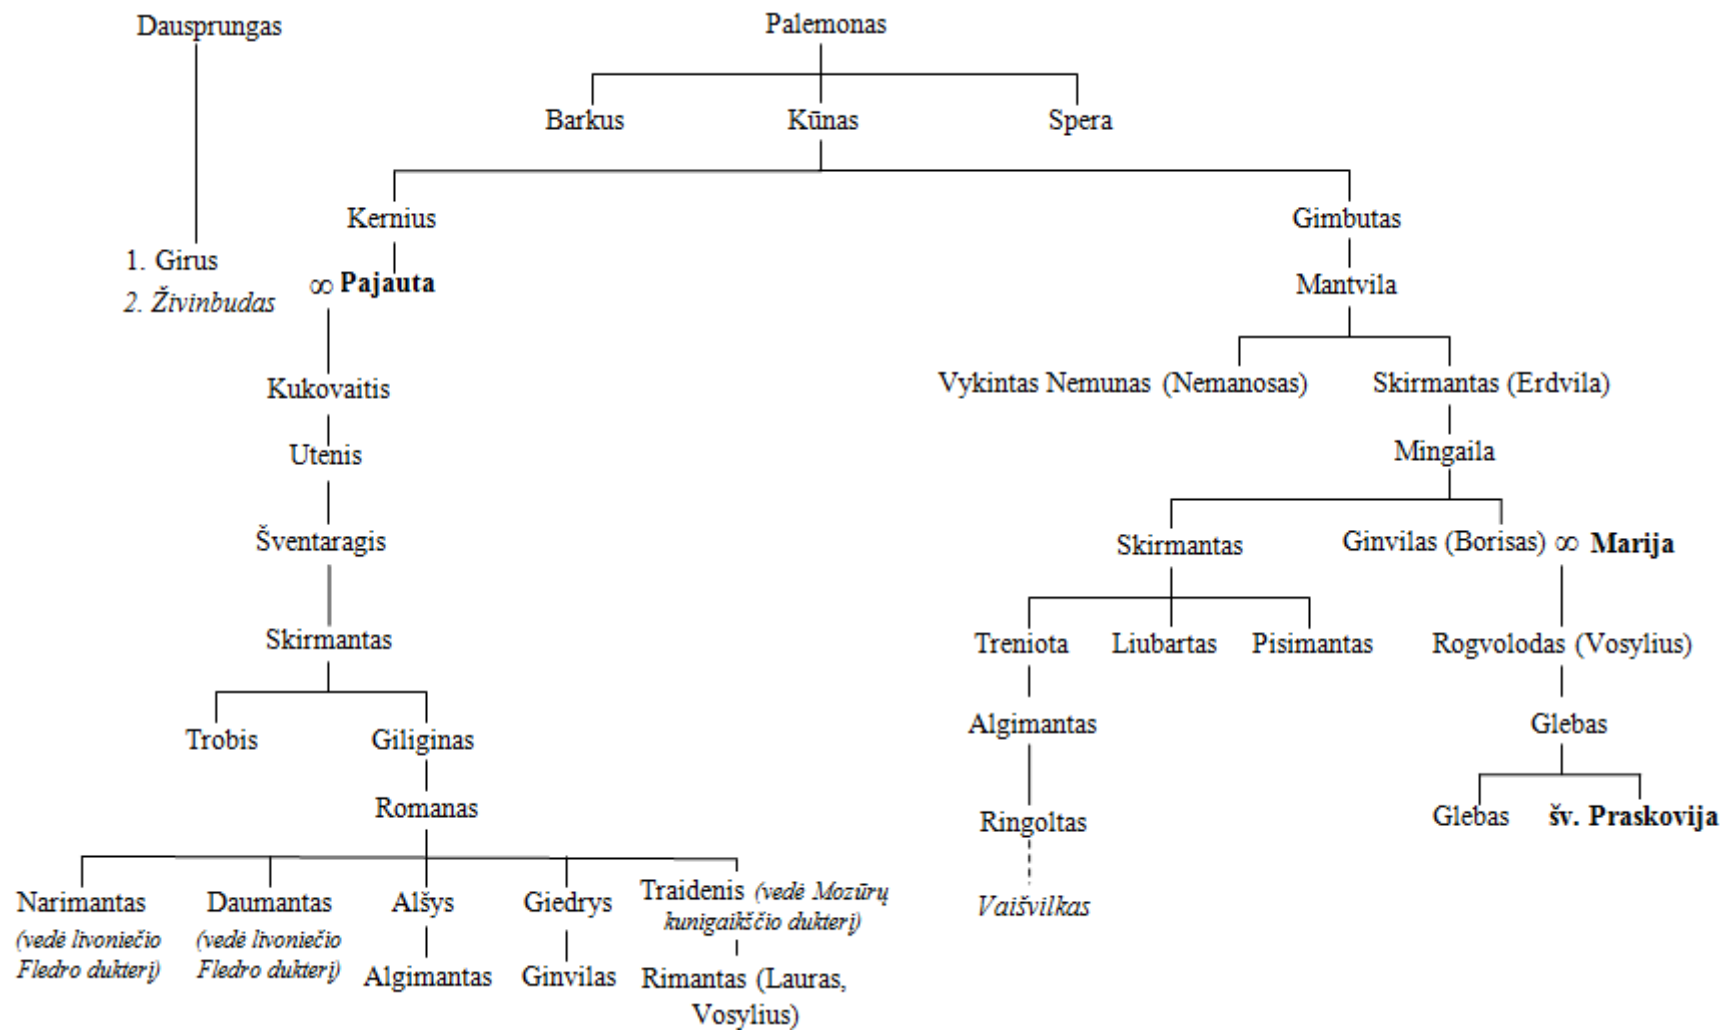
Dausprungas

1. Girus
2. Živinbudas

Palemonas

Barkus
Kūnas
Spera

Kernius
∞ **Pajauta**

Kukovaitis

Utenis

Šventaragis

Skirmantas

Trobis
Giliginas

Romanas

Narimantas (vedė livoniečio Fledro dukterį)
Daumantas (vedė livoniečio Fledro dukterį)
Alšys
Giedrys
Traidenis (vedė Mozūrų kunigaikščio dukterį)

Algimantas
Ginvilas
Rimantas (Lauras, Vosylius)

Gimbutas

Mantvila

Vykintas Nemunas (Nemanosas)
Skirmantas (Erdvila)

Mingaila

Skirmantas
Ginvilas (Borisas) ∞ **Marija**

Treniota
Liubartas
Pisimantas
Rogvolodas (Vosylius)

Algimantas
Glebas

Ringoltas
Glebas
**šv. Praskovija**

Vaišvilkas